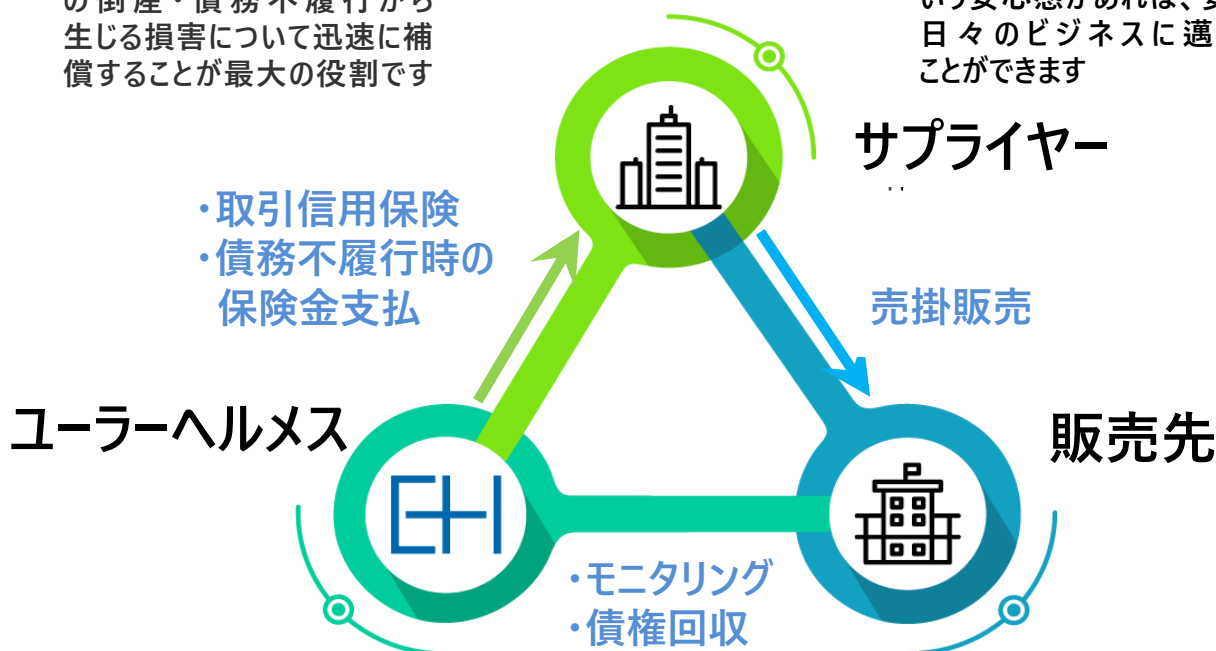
の倒産・債務不履行から生じる損害について迅速に補償することが最大の役割です

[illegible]日々のビジネスに邁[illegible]ことができます

サプライヤー

・取引信用保険
・債務不履行時の保険金支払

売掛販売

ユーラーヘルメス

販売先

EH

・モニタリング
・債権回収